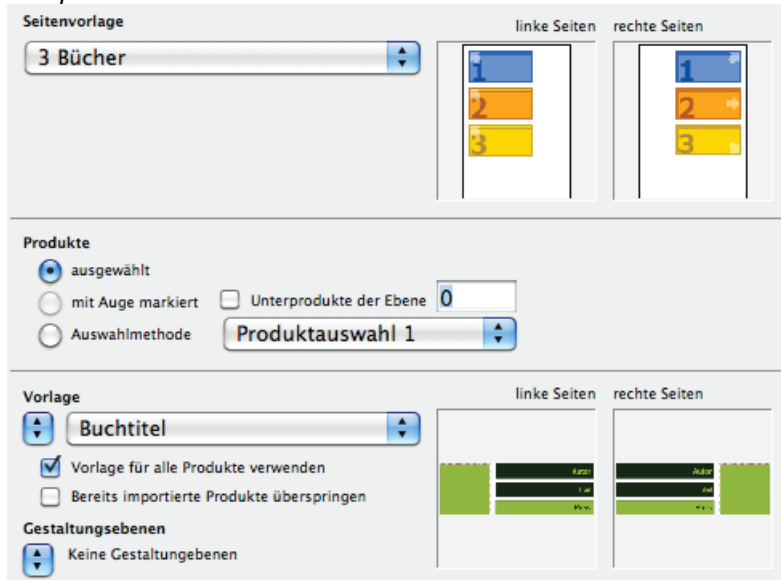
Seitenvorlage

3 Bücher

linke Seiten

1
2
3

rechte Seiten

1
2
3

Produkte

ausgewählt

mit Auge markiert

Unterprodukte der Ebene 0

Auswahlmethode

Produktauswahl 1

Vorlage

Buchtitel

Vorlage für alle Produkte verwenden

Bereits importierte Produkte überspringen

Gestaltungsebenen

Keine Gestaltungebenen

linke Seiten

Autor
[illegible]
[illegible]

rechte Seiten

Autor
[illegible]
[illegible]